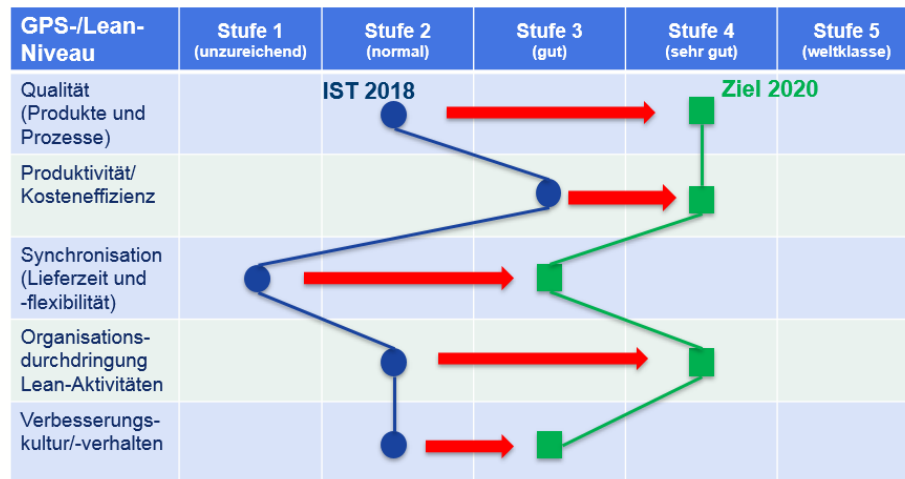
| GPS-/Lean-Niveau | Stufe 1 (unzureichend) | Stufe 2 (normal) | Stufe 3 (gut) | Stufe 4 (sehr gut) | Stufe 5 (weltklasse) |
|---|---|---|---|---|---|
| Qualität (Produkte und Prozesse) | | | | | |
| Produktivität/ Kosteneffizienz | | | | | |
| Synchronisation (Lieferzeit und -flexibilität) | | | | | |
| Organisations-durchdringung Lean-Aktivitäten | | | | | |
| Verbesserungs-kultur/-verhalten | | | | | |

IST 2018

Ziel 2020